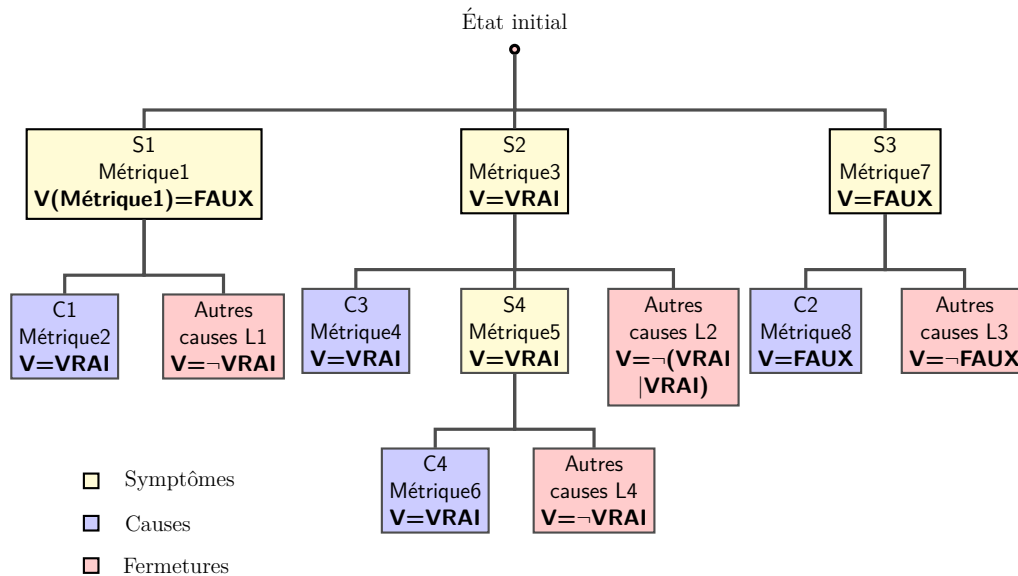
État initial

S1
Métrique1
V(Métrique1)=FAUX

S2
Métrique3
V=VRAI

S3
Métrique7
V=FAUX

C1
Métrique2
V=VRAI

Autres causes L1
V=¬VRAI

C3
Métrique4
V=VRAI

S4
Métrique5
V=VRAI

Autres causes L2
V=¬(VRAI |VRAI)

C2
Métrique8
V=FAUX

Autres causes L3
V=¬FAUX

C4
Métrique6
V=VRAI

Autres causes L4
V=¬VRAI

Symptômes

Causes

Fermetures